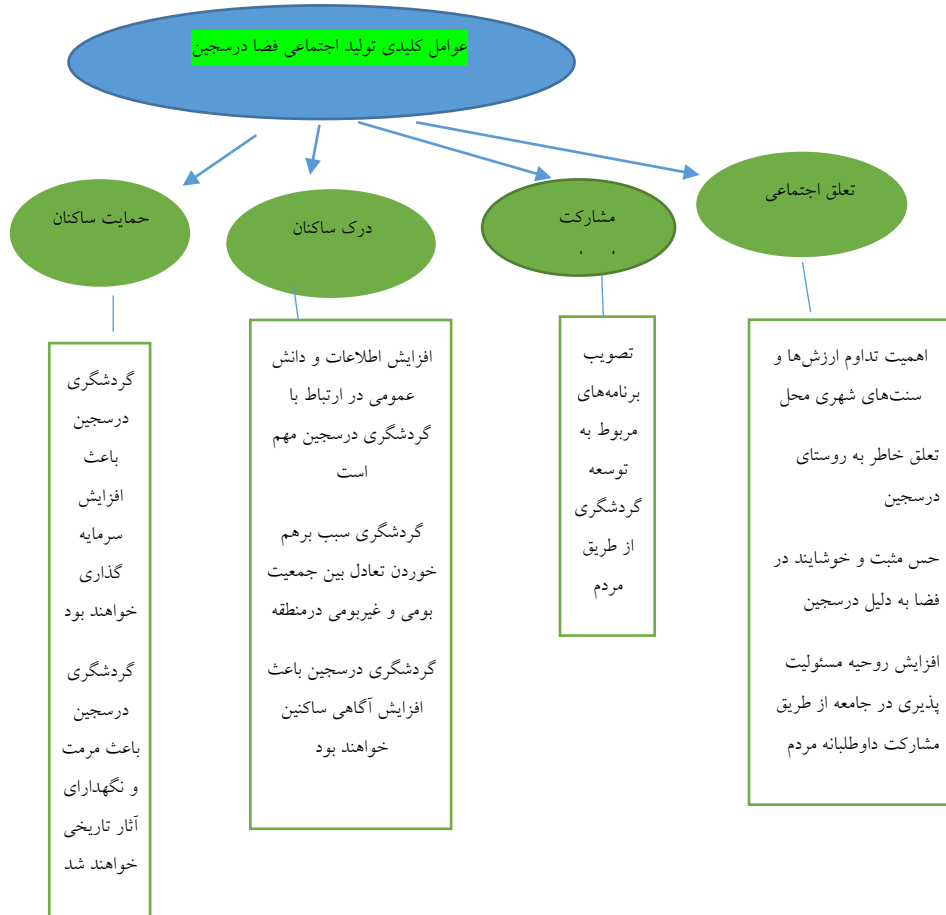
عوامل کلیدی تولید اجتماعی فضا درسجین

حمایت ساکنان

درک ساکنان

مشارکت

تعلق اجتماعی

گردشگری درسجین باعث افزایش سرمایه گذاری خواهند بود

گردشگری درسجین باعث مرمت و نگهدارای آثار تاریخی خواهند شد

افزایش اطلاعات و دانش عمومی در ارتباط با گردشگری درسجین مهم است

گردشگری سبب برهم خوردن تعادل بین جمعیت بومی و غیربومی درمنطقه

گردشگری درسجین باعث افزایش آگاهی ساکنین خواهند بود

تصویب برنامه‌های مربوط به توسعه گردشگری از طریق مردم

اهمیت تداوم ارزش‌ها و سنت‌های شهری محل

تعلق خاطر به روستای درسجین

حس مثبت و خوشایند در فضا به دلیل درسجین

افزایش روحیه مسئولیت پذیری در جامعه از طریق مشارکت داوطلبانه مردم